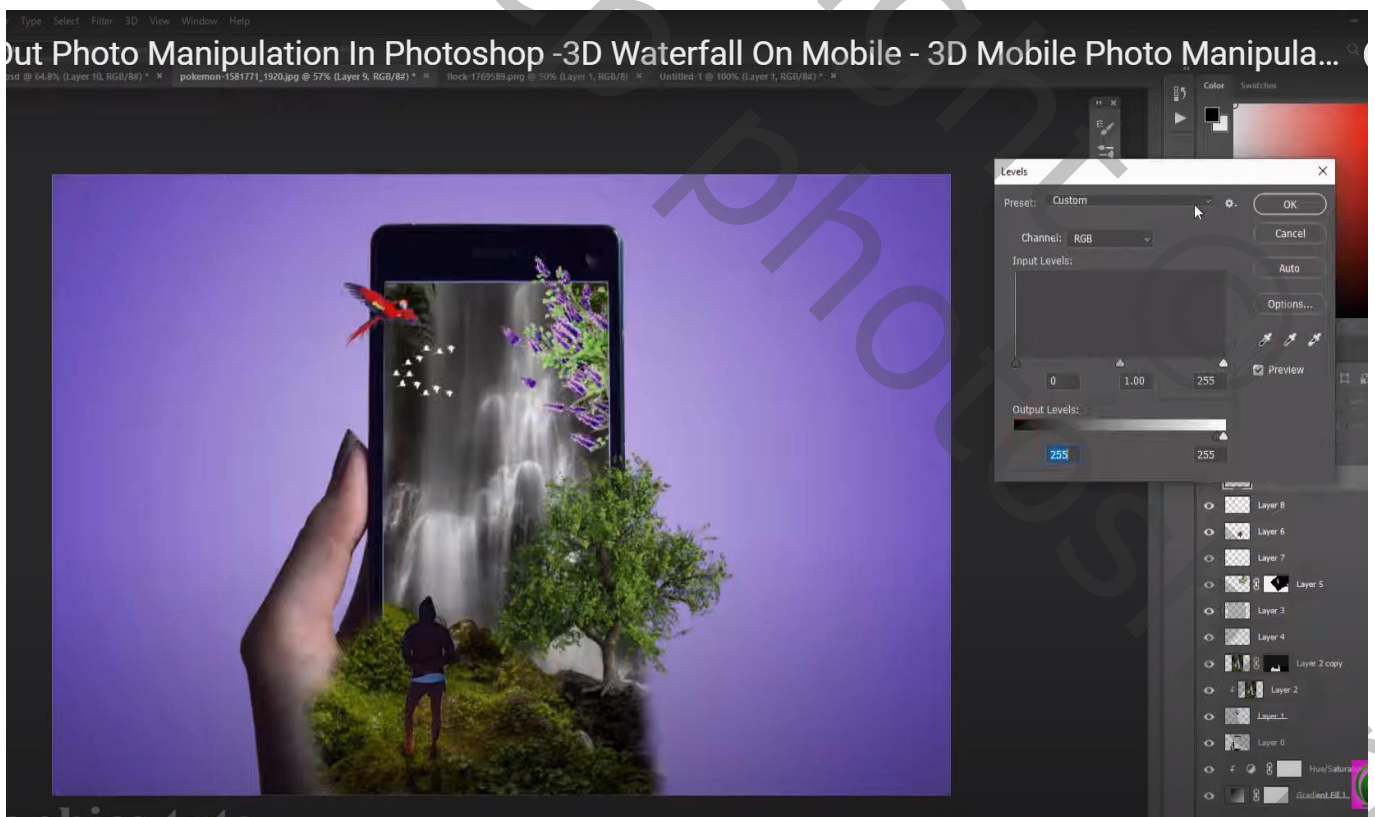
Type Select Filter 3D View Window Help

Out Photo Manipulation In Photoshop -3D Waterfall On Mobile - 3D Mobile Photo Manipula...

psd @ 64.8% (Layer 10, RGB/8#) * × pokemon-1581771_1920.jpg @ 57% (Layer 9, RGB/8#) * × flock-1769589.png @ 50% (Layer 1, RGB/8) × Untitled-1 @ 100% (Layer 1, RGB/8#) * ×

Color Swatches

Levels

Preset: Custom

OK

Cancel

Auto

Options...

Channel: RGB

Input Levels:

0 1.00 255

Preview

Output Levels:

255 255

Layer 8

Layer 6

Layer 7

Layer 5

Layer 3

Layer 4

Layer 2 copy

Layer 2

Layer 1

Layer 0

Hue/Satura

Gradient Fill 1